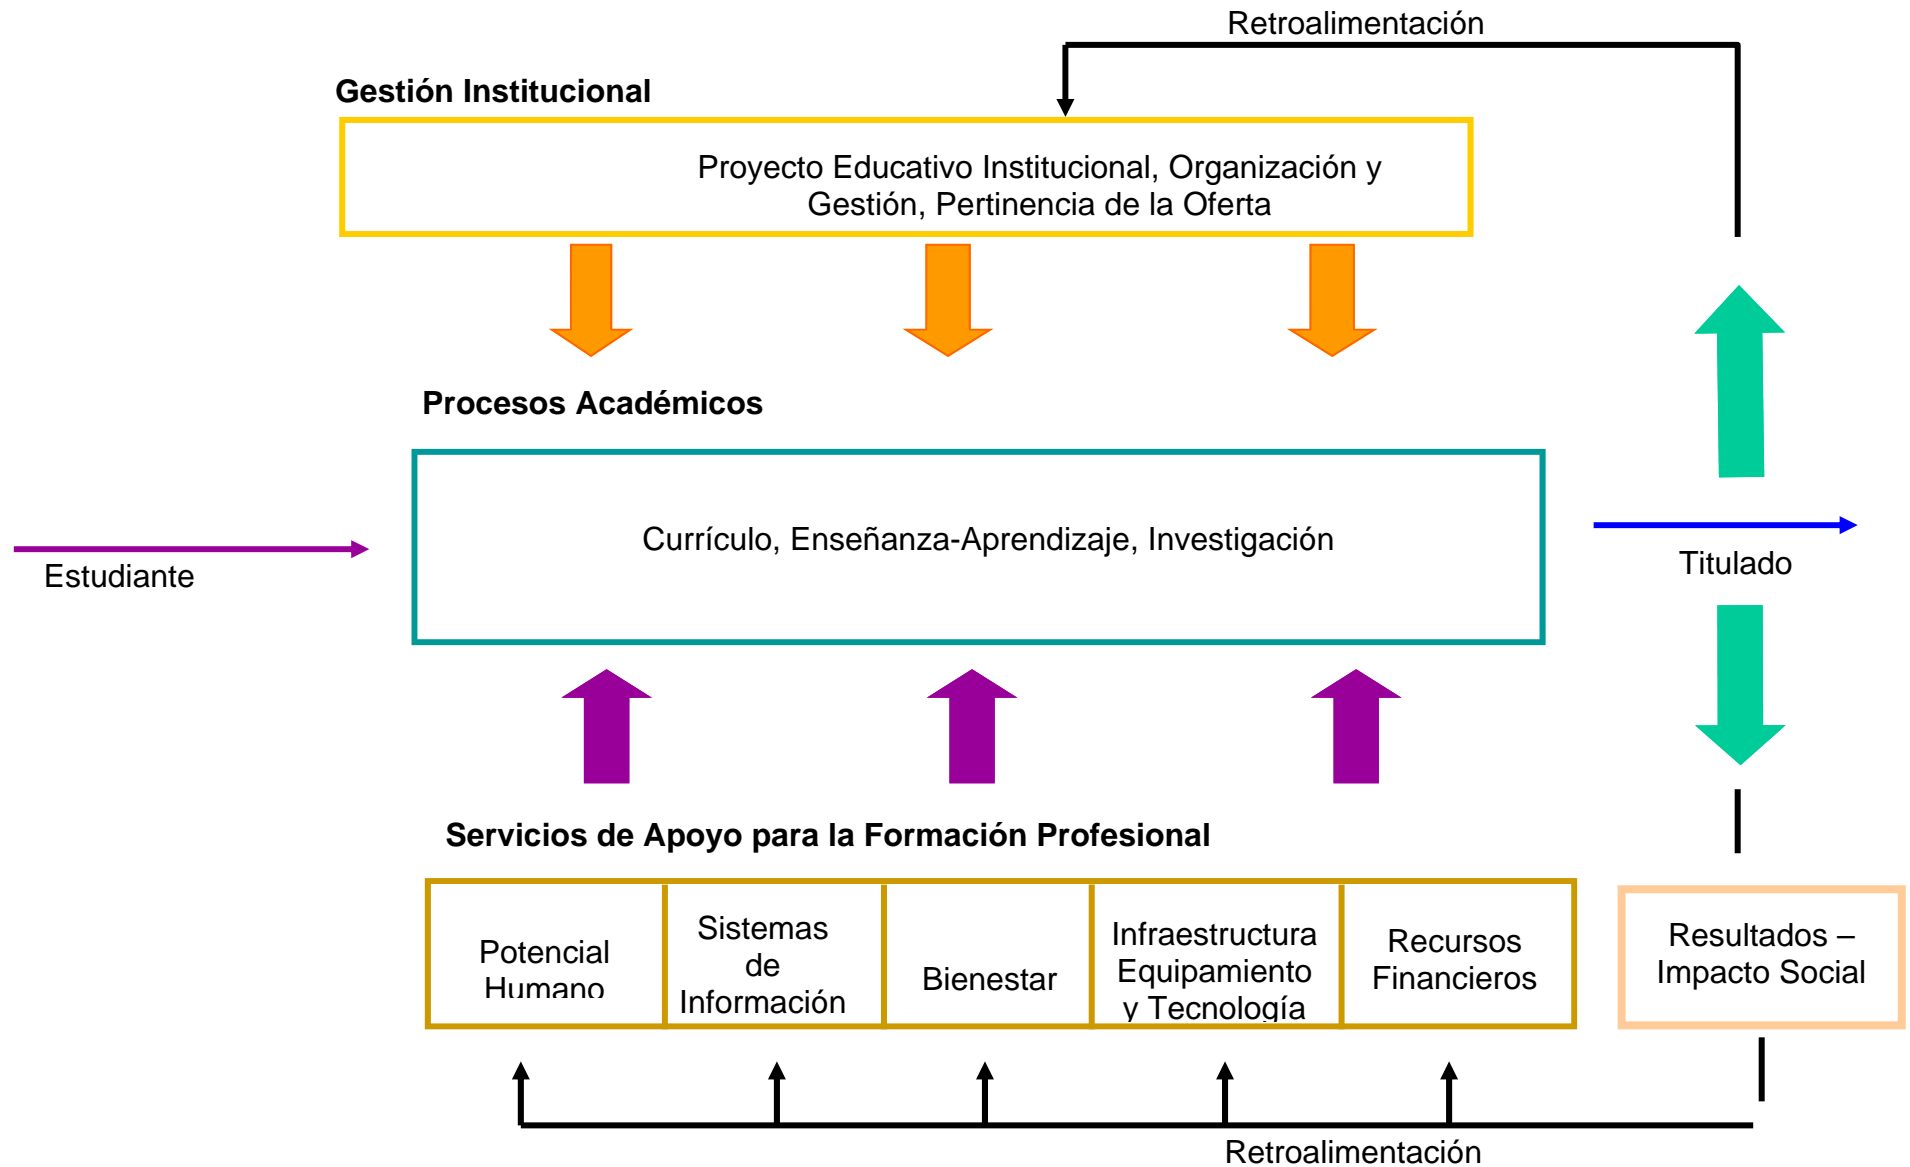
Retroalimentación

Gestión Institucional

Proyecto Educativo Institucional, Organización y Gestión, Pertinencia de la Oferta

Procesos Académicos

Currículo, Enseñanza-Aprendizaje, Investigación

Estudiante

Titulado

Servicios de Apoyo para la Formación Profesional

| Potencial Humano | Sistemas de Información | Bienestar | Infraestructura Equipamiento y Tecnología | Recursos Financieros |
|---|---|---|---|---|

Resultados – Impacto Social

Retroalimentación